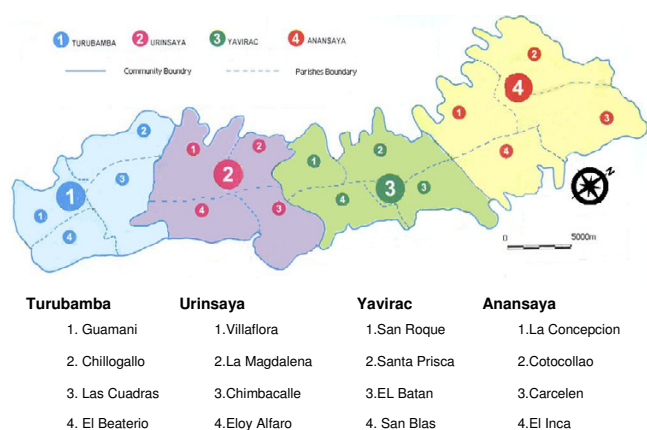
1 TURUBAMBA 2 URINSAYA 3 YAVIRAC 4 ANANSAYA

Community Boundry Parishes Boundary

1 2 3 4 1 2 3 4 1 2 3 4 1 2 3 4

0 5000m

N

| Turubamba | Urinsaya | Yavirac | Anansaya |
|---|---|---|---|
| 1. Guamani | 1.Villaflora | 1.San Roque | 1.La Concepcion |
| 2. Chillogallo | 2.La Magdalena | 2.Santa Prisca | 2.Cotocollao |
| 3. Las Cuadras | 3.Chimbacalle | 3.EL Batan | 3.Carcelen |
| 4. El Beaterio | 4.Eloy Alfaro | 4. San Blas | 4.El Inca |